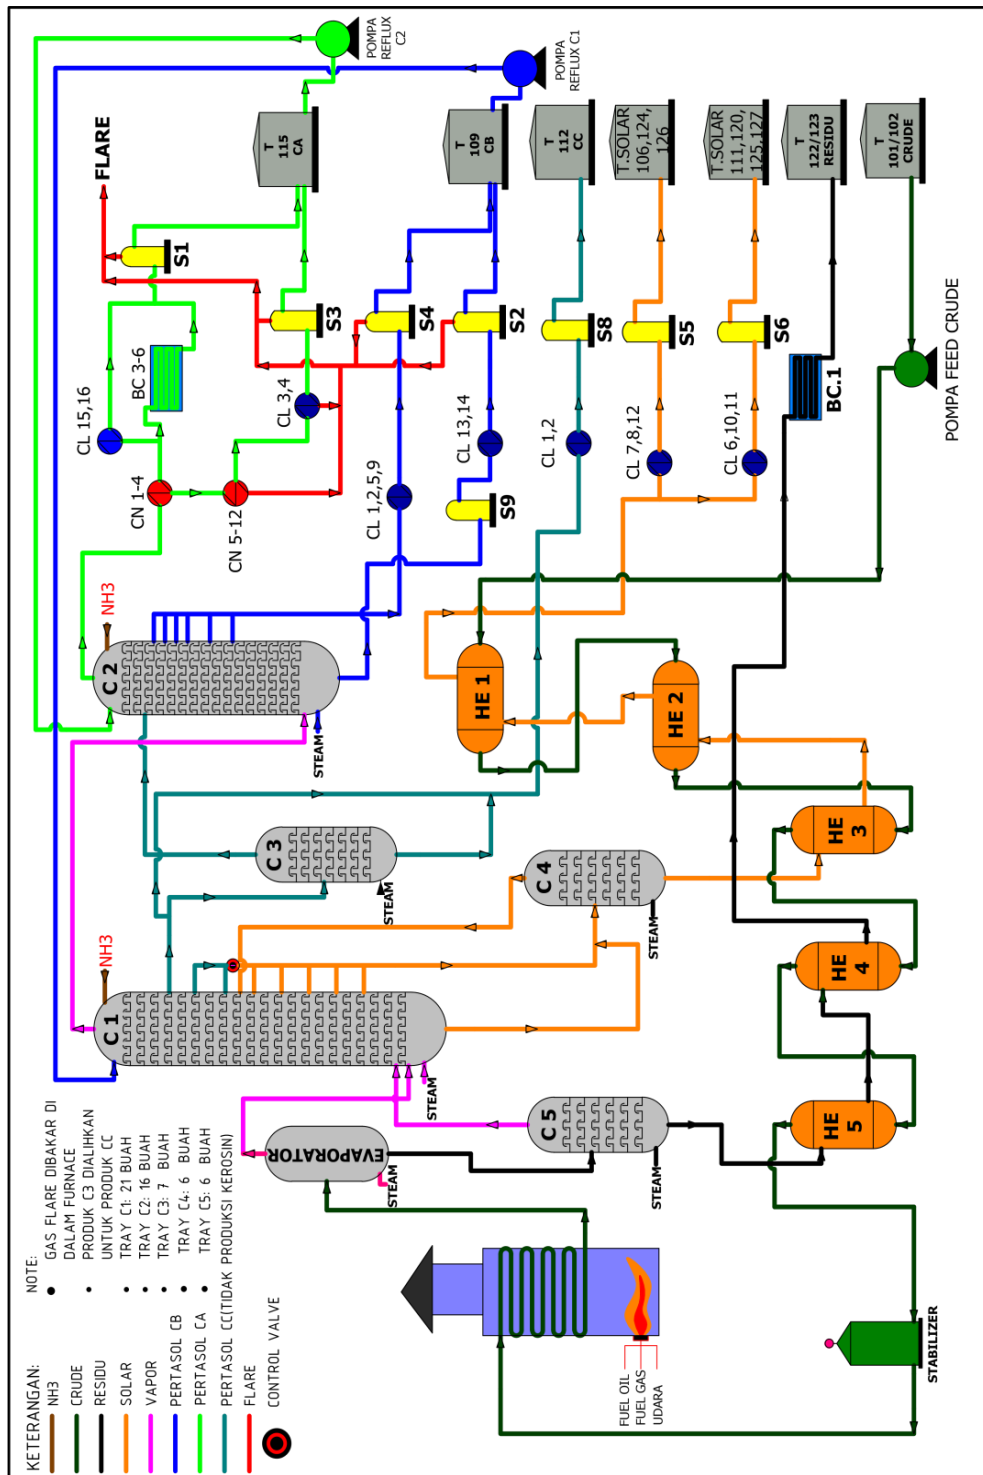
POMPA REFLUX C2
POMPA REFLUX C1
FLARE
T 115 CA
T 109 CB
T 112 CC
T.SOLAR 106,124, 126
T.SOLAR 111,120, 125,127
T 122/123 RESIDU
T 101/102 CRUDE
S1
S3
S4
S2
S8
S5
S6
BC 3-6
CL 15,16
CL 3,4
CL 13,14
CL 1,2
CL 7,8,12
CL 6,10,11
BC.1
POMPA FEED CRUDE
CN 1-4
CN 5-12
CL 1,2,5,9
S9
NH3
C 2
STEAM
HE 1
HE 2
HE 3
C 3
STEAM
C 4
STEAM
NH3
HE 4
C 1
STEAM
C 5
HE 5
EVAPORATOR
STEAM
STEAM
STABILIZER
FUEL OIL
FUEL GAS
UDARA

NOTE:
• GAS FLARE DIBAKAR DI DALAM FURNACE
• PRODUK C3 DIALIHKAN UNTUK PRODUK CC
• TRAY C1: 21 BUAH
• TRAY C2: 16 BUAH
• TRAY C3: 7 BUAH
• TRAY C4: 6 BUAH
• TRAY C5: 6 BUAH
• PERTASOL CC(TIDAK PRODUKSI KEROSIN)

KETERANGAN:
NH3
CRUDE
RESIDU
SOLAR
VAPOR
PERTASOL CB
PERTASOL CA
PERTASOL CC(TIDAK PRODUKSI KEROSIN)
FLARE
CONTROL VALVE